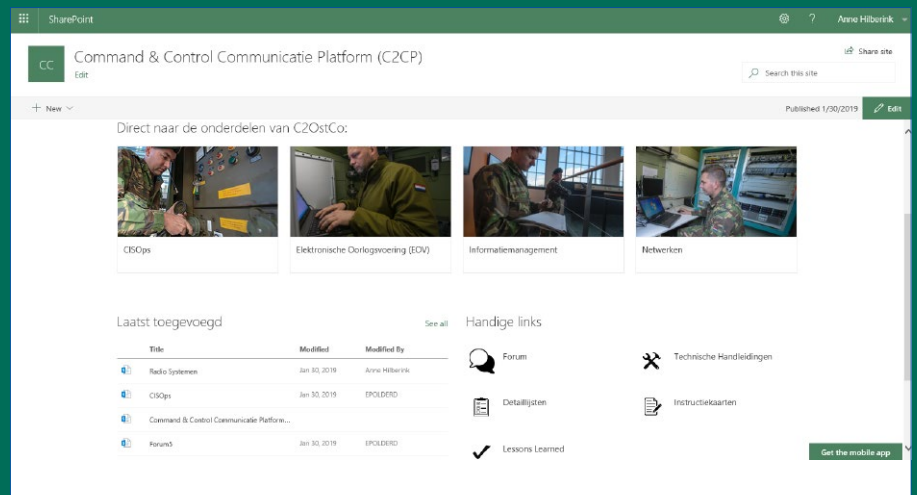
SharePoint

Anne Hilberink

CC

Command & Control Communicatie Platform (C2CP)

Edit

Share site

Search this site

+ New

Published 1/30/2019

Edit

Direct naar de onderdelen van C2OstCo:

CISOps

Elektronische Oorlogsvoering (EOV)

Informatiemanagement

Netwerken

Laatst toegevoegd

See all

| Title | Modified | Modified By |
|---|---|---|
| Radio Systemen | Jan 30, 2019 | Anne Hilberink |
| CISOps | Jan 30, 2019 | EPOLDERD |
| Command & Control Communicatie Platform... | | |
| Forum5 | Jan 30, 2019 | EPOLDERD |

Handige links

Forum

Technische Handleidingen

Detaillijsten

Instructiekaarten

Lessons Learned

Get the mobile app